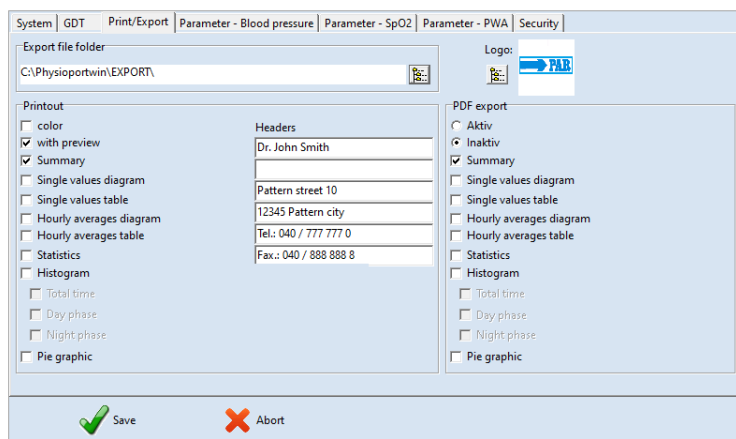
System | GDT | Print/Export | Parameter - Blood pressure | Parameter - SpO2 | Parameter - PWA | Security

Export file folder
C:\Physioportwin\EXPORT\

Logo:
PAR

Printout
color
with preview
Summary
Single values diagram
Single values table
Hourly averages diagram
Hourly averages table
Statistics
Histogram
Total time
Day phase
Night phase
Pie graphic

Headers
Dr. John Smith

Pattern street 10
12345 Pattern city
Tel.: 040 / 777 777 0
Fax.: 040 / 888 888 8

PDF export
Aktiv
Inaktiv
Summary
Single values diagram
Single values table
Hourly averages diagram
Hourly averages table
Statistics
Histogram
Total time
Day phase
Night phase
Pie graphic

Save
Abort